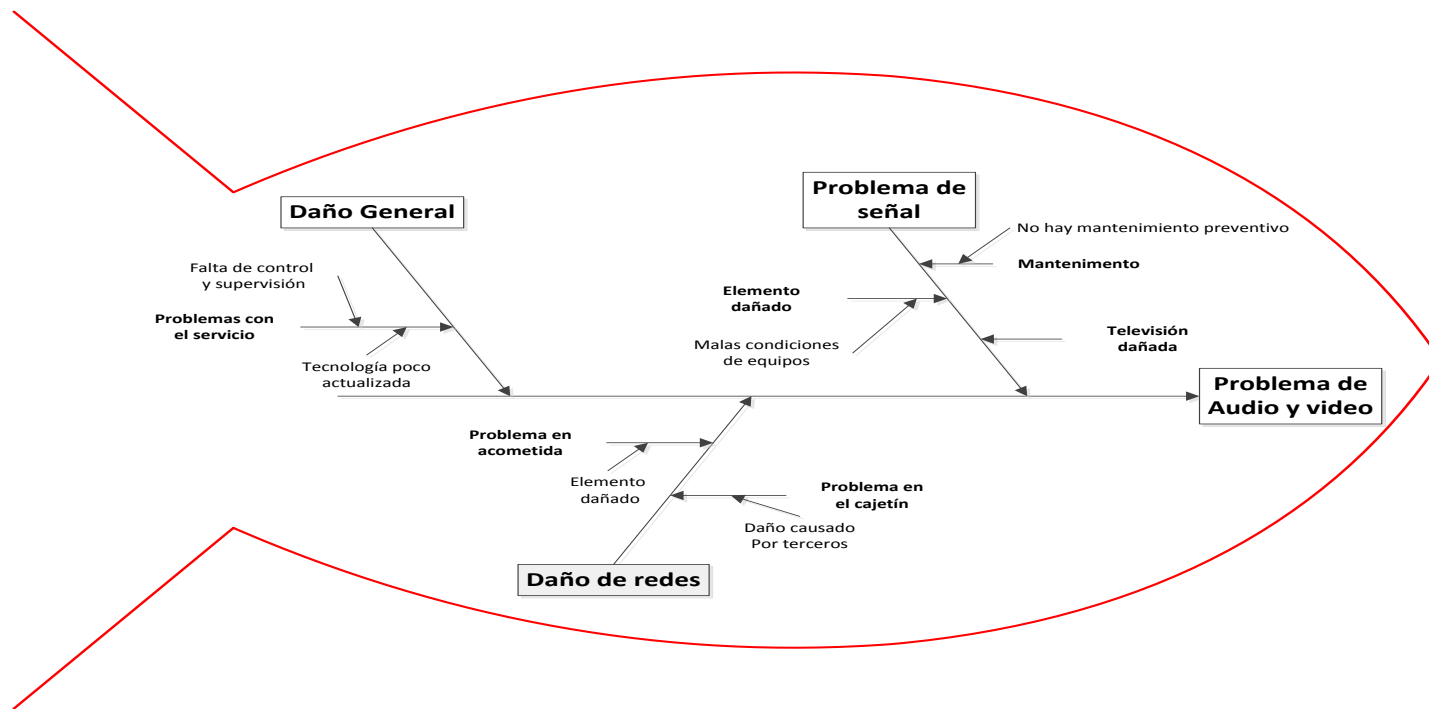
Daño General

Falta de control y supervisión

Problemas con el servicio

Tecnología poco actualizada

Problema de señal

No hay mantenimiento preventivo

Mantenimiento

Elemento dañado

Malas condiciones de equipos

Televisión dañada

Problema de Audio y video

Problema en acometida

Elemento dañado

Problema en el cajetín

Daño causado Por terceros

Daño de redes